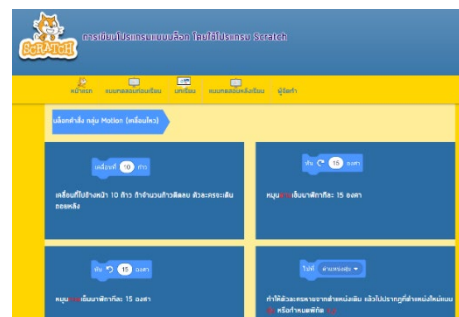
SCRATCH การเขียนโปรแกรมแบบบล็อก โดยใช้โปรแกรม Scratch

หน้าแรก แบบทดสอบก่อนเรียน บทเรียน แบบทดสอบหลังเรียน ผู้จัดทำ

เลือกคำสั่ง กลุ่ม Motion (เคลื่อนไหว)

เคลื่อนที่ 10 ก้าว

เคลื่อนที่ไปข้างหน้า 10 ก้าว ถ้าจำนวนก้าวติดลบ ตัวละครจะเดินถอยหลัง

หัน 15 องศา

หมุน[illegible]เข็มนาฬิกาทีละ 15 องศา

หัน 15 องศา

หมุน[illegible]เข็มนาฬิกาทีละ 15 องศา

ไปที่ ตำแหน่งสุ่ม

ทำให้ตัวละครหายจากตำแหน่งเดิม แล้วไปปรากฏที่ตำแหน่งใหม่แบบ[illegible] หรือกำหนดพิกัด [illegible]